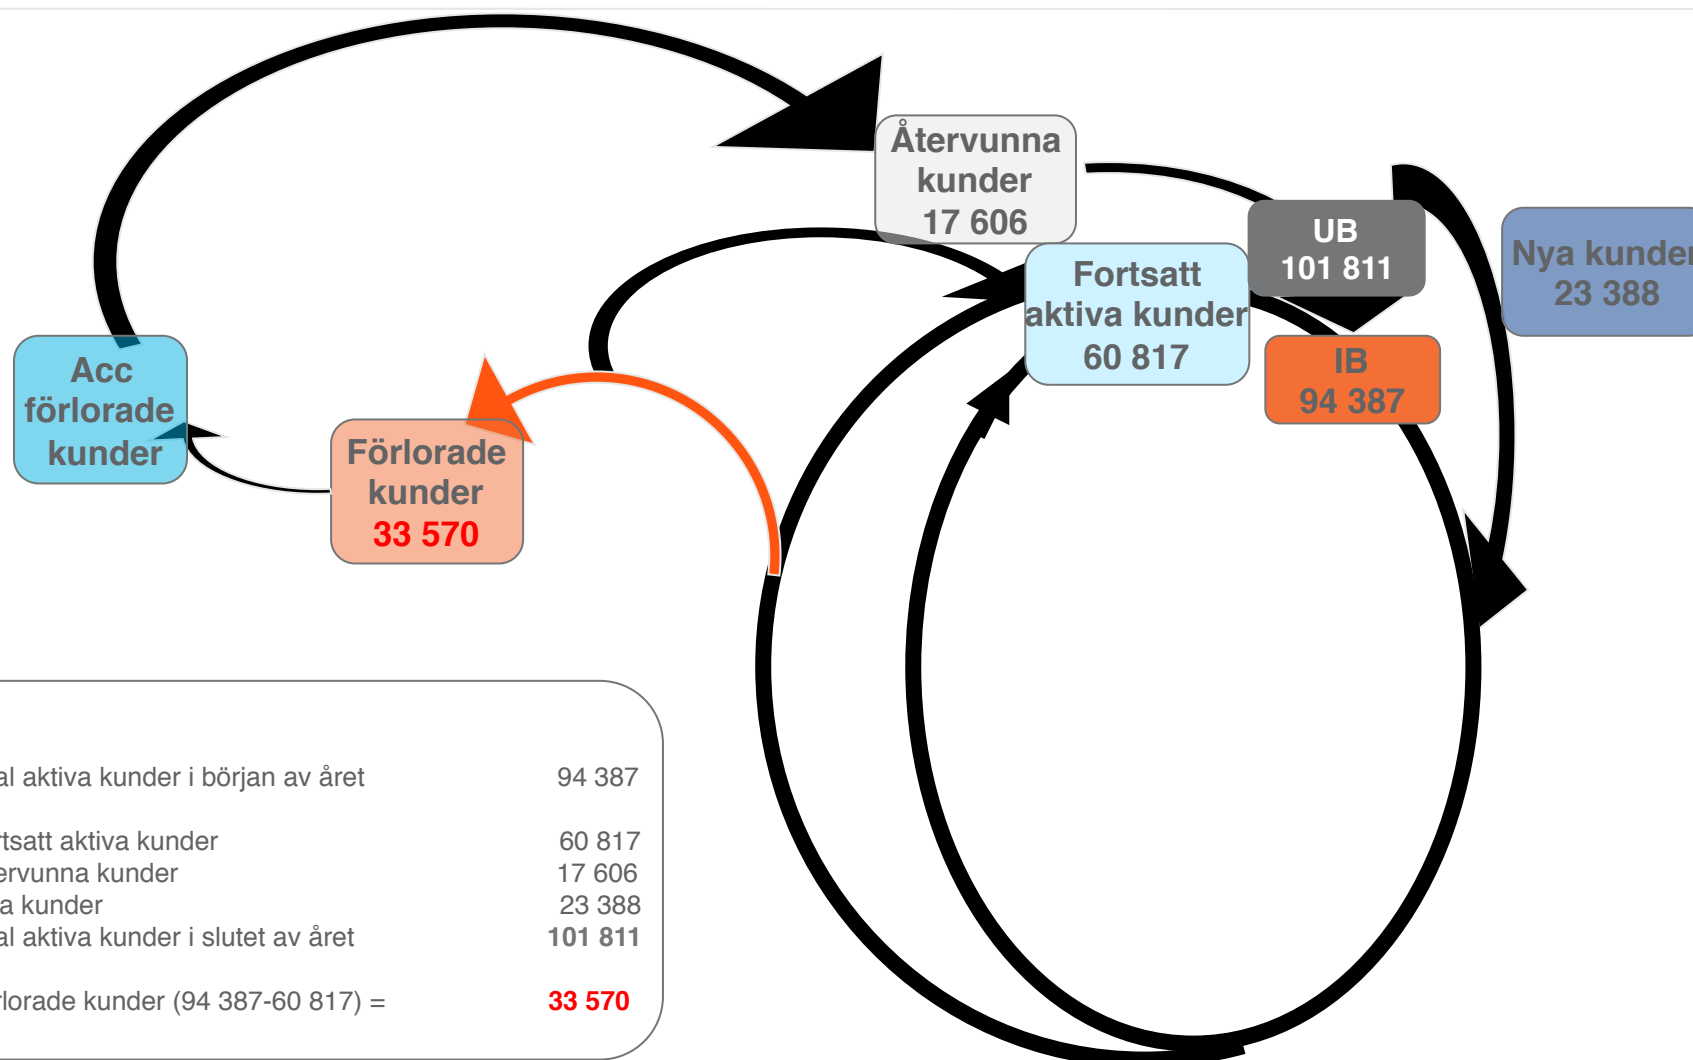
Återvunna kunder
17 606

UB
101 811

Nya kunder
23 388

Fortsatt aktiva kunder
60 817

IB
94 387

Acc förlorade kunder

Förlorade kunder
33 570

al aktiva kunder i början av året 94 387

rtsatt aktiva kunder 60 817
ervunna kunder 17 606
a kunder 23 388
al aktiva kunder i slutet av året **101 811**

rlorade kunder (94 387-60 817) = 33 570